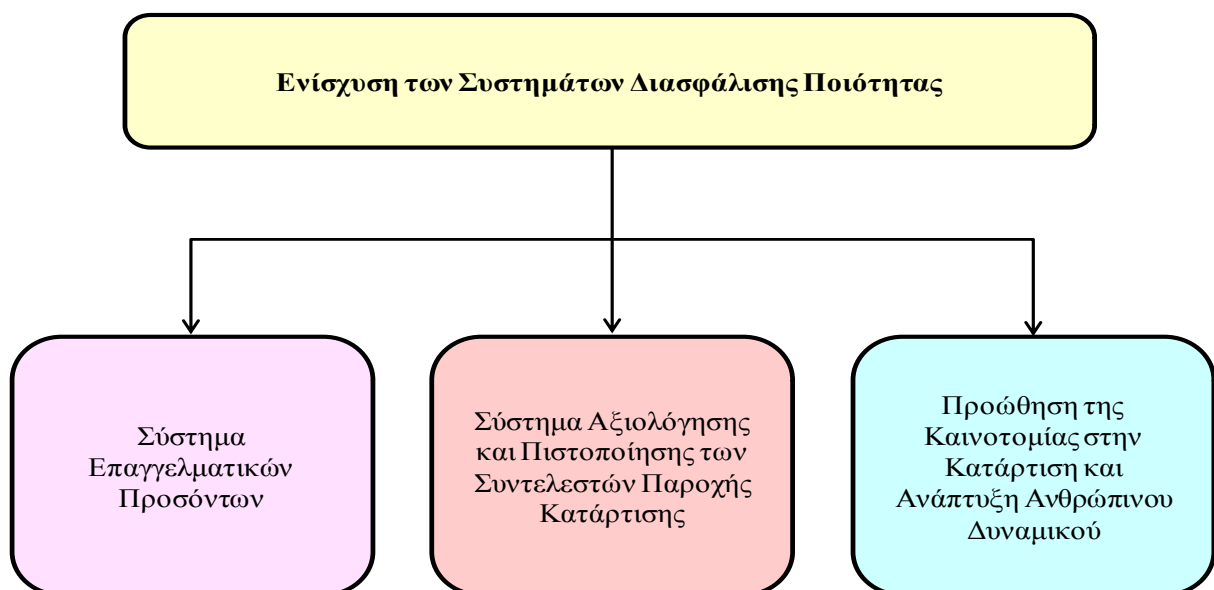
Ενίσχυση των Συστημάτων Διασφάλισης Ποιότητας

Σύστημα Επαγγελματικών Προσόντων

Σύστημα Αξιολόγησης και Πιστοποίησης των Συντελεστών Παροχής Κατάρτισης

Προώθηση της Καινοτομίας στην Κατάρτιση και Ανάπτυξη Ανθρώπινου Δυναμικού